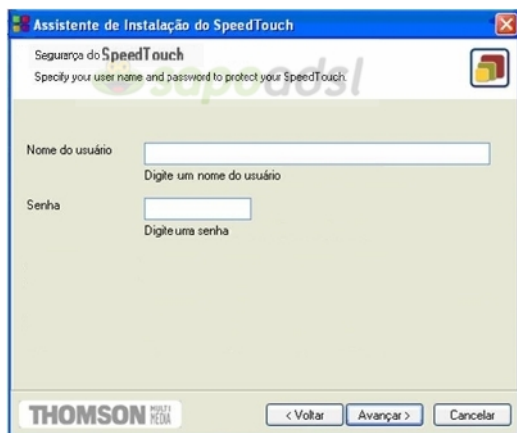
Assistente de Instalação do SpeedTouch

Segurança do SpeedTouch
Specify your user name and password to protect your SpeedTouch.

sapoadsl

Nome do usuário
Digite um nome do usuário

Senha
Digite uma senha

THOMSON MULTI MEDIA

< Voltar
Avançar >
Cancelar